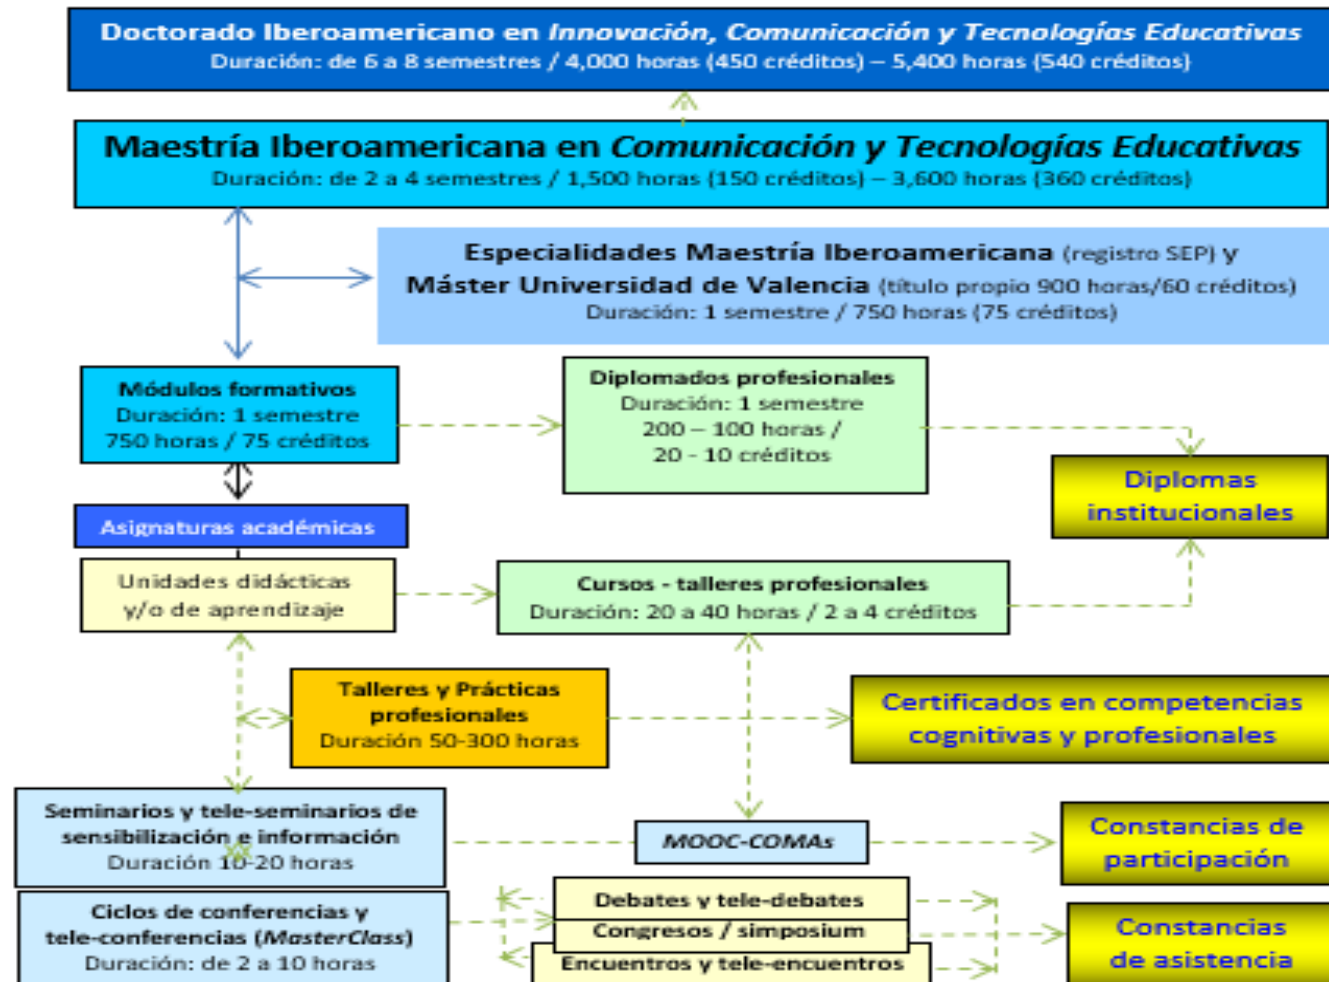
Doctorado Iberoamericano en *Innovación, Comunicación y Tecnologías Educativas*
Duración: de 6 a 8 semestres / 4,000 horas (450 créditos) – 5,400 horas (540 créditos)

Maestría Iberoamericana en *Comunicación y Tecnologías Educativas*
Duración: de 2 a 4 semestres / 1,500 horas (150 créditos) – 3,600 horas (360 créditos)

Especialidades Maestría Iberoamericana (registro SEP) y
Máster Universidad de Valencia (título propio 900 horas/60 créditos)
Duración: 1 semestre / 750 horas (75 créditos)

Módulos formativos
Duración: 1 semestre
750 horas / 75 créditos

Diplomados profesionales
Duración: 1 semestre
200 – 100 horas /
20 - 10 créditos

Diplomas institucionales

Asignaturas académicas

Unidades didácticas y/o de aprendizaje

Cursos - talleres profesionales
Duración: 20 a 40 horas / 2 a 4 créditos

Talleres y Prácticas profesionales
Duración 50-300 horas

Certificados en competencias cognitivas y profesionales

Seminarios y tele-seminarios de sensibilización e información
Duración 10-20 horas

MOOC-COMAs

Constancias de participación

Ciclos de conferencias y tele-conferencias (*MasterClass*)
Duración: de 2 a 10 horas

Debates y tele-debates
Congresos / simposium
Encuentros y tele-encuentros

Constancias de asistencia